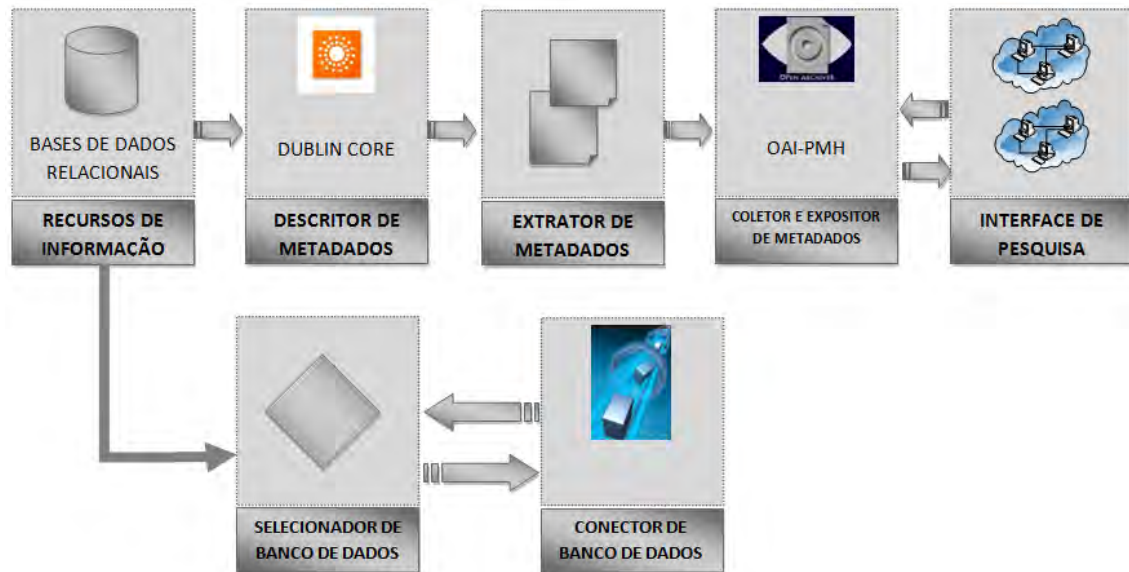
BASES DE DADOS RELACIONAIS

RECURSOS DE INFORMAÇÃO

DUBLIN CORE

DESCRITOR DE METADADOS

EXTRATOR DE METADADOS

OPEN ARCHIVES

OAI-PMH

COLETOR E EXPOSITOR DE METADADOS

INTERFACE DE PESQUISA

SELECIONADOR DE BANCO DE DADOS

CONECTOR DE BANCO DE DADOS